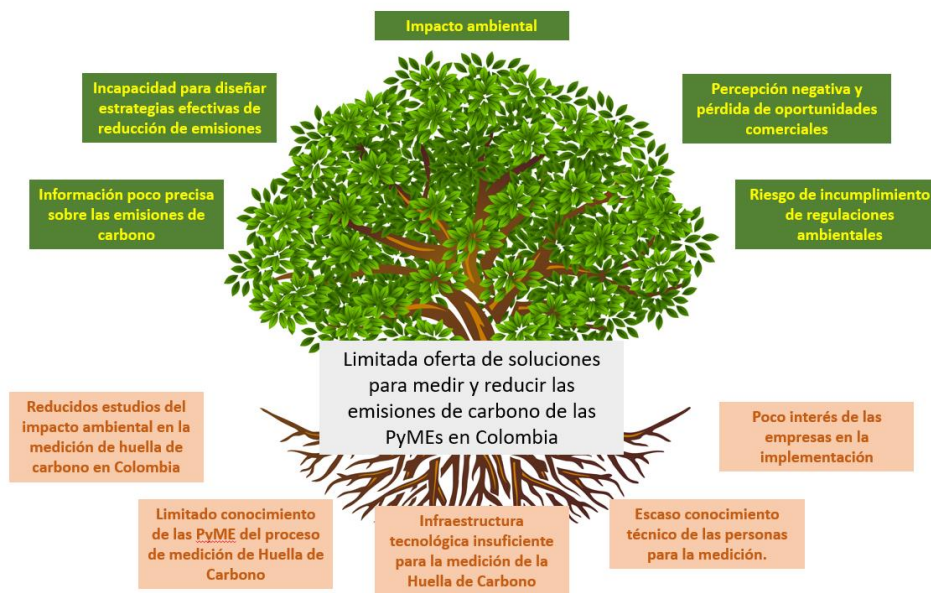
Impacto ambiental

Incapacidad para diseñar estrategias efectivas de reducción de emisiones

Percepción negativa y pérdida de oportunidades comerciales

Información poco precisa sobre las emisiones de carbono

Riesgo de incumplimiento de regulaciones ambientales

Limitada oferta de soluciones para medir y reducir las emisiones de carbono de las PyMEs en Colombia

Reducidos estudios del impacto ambiental en la medición de huella de carbono en Colombia

Poco interés de las empresas en la implementación

Limitado conocimiento de las PyME del proceso de medición de Huella de Carbono

Infraestructura tecnológica insuficiente para la medición de la Huella de Carbono

Escaso conocimiento técnico de las personas para la medición.